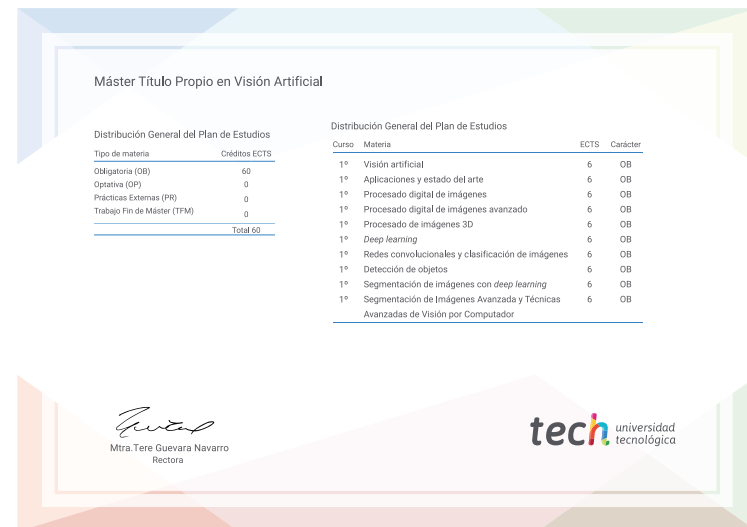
Máster Título Propio en Visión Artificial

Distribución General del Plan de Estudios

| Tipo de materia | Créditos ECTS |
|---|---|
| Obligatoria (OB) | 60 |
| Optativa (OP) | 0 |
| Prácticas Externas (PR) | 0 |
| Trabajo Fin de Máster (TFM) | 0 |
| | Total 60 |

Distribución General del Plan de Estudios

| Curso | Materia | ECTS | Carácter |
|---|---|---|---|
| 1º | Visión artificial | 6 | OB |
| 1º | Aplicaciones y estado del arte | 6 | OB |
| 1º | Procesado digital de imágenes | 6 | OB |
| 1º | Procesado digital de imágenes avanzado | 6 | OB |
| 1º | Procesado de imágenes 3D | 6 | OB |
| 1º | Deep learning | 6 | OB |
| 1º | Redes convolucionales y clasificación de imágenes | 6 | OB |
| 1º | Detección de objetos | 6 | OB |
| 1º | Segmentación de imágenes con deep learning | 6 | OB |
| 1º | Segmentación de Imágenes Avanzada y Técnicas Avanzadas de Visión por Computador | 6 | OB |

Mtra.Tere Guevara Navarro
Rectora

tech universidad tecnológica